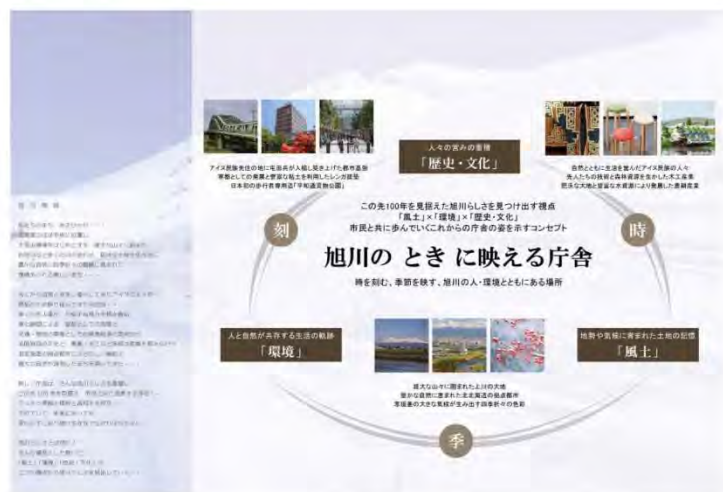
人々の営みの蓄積
「歴史・文化」

アイヌ民族先住の地に屯田兵が入植し築き上げた都市基盤
準都としての発展と豊富な粘土を利用したレンガ建築
日本初の歩行者専用道「平和通買物公園」

自然とともに生活を営んだアイヌ民族の人々
先人たちの技術と森林資源を生かした木工産業
肥沃な大地と豊富な水資源により発展した農耕産業

この先100年を見据えた旭川らしさを見つけ出す視点
「風土」×「環境」×「歴史・文化」
市民と共に歩んでいくこれからの庁舎の姿を示すコンセプト

刻

時

旭川の とき に映える庁舎

時を刻む、季節を映す、旭川の人・環境とともにある場所

人と自然が共存する生活の軌跡
「環境」

地勢や気候に育まれた土地の記憶
「風土」

雄大な山々に囲まれた上川の大地
豊かな自然に恵まれた北北海道の拠点都市
寒暖差の大きな気候が生み出す四季折々の色彩

季

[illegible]